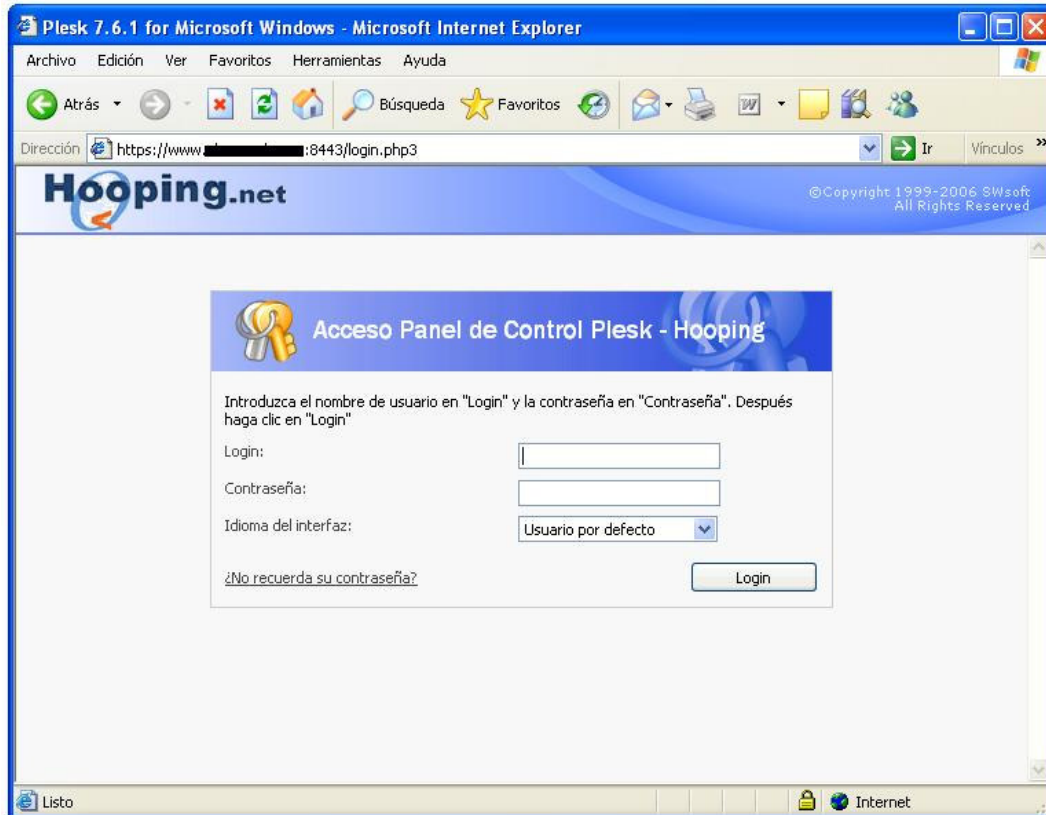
Plesk 7.6.1 for Microsoft Windows - Microsoft Internet Explorer

Archivo Edición Ver Favoritos Herramientas Ayuda

Atrás Búsqueda Favoritos

Dirección https://www.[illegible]:8443/login.php3 Ir Vínculos

Hooping.net

©Copyright 1999-2006 SWsoft
All Rights Reserved

Acceso Panel de Control Plesk - Hooping

Introduzca el nombre de usuario en "Login" y la contraseña en "Contraseña". Después haga clic en "Login"

Login:

Contraseña:

Idioma del interfaz: Usuario por defecto

¿No recuerda su contraseña?

Login

Listo

Internet